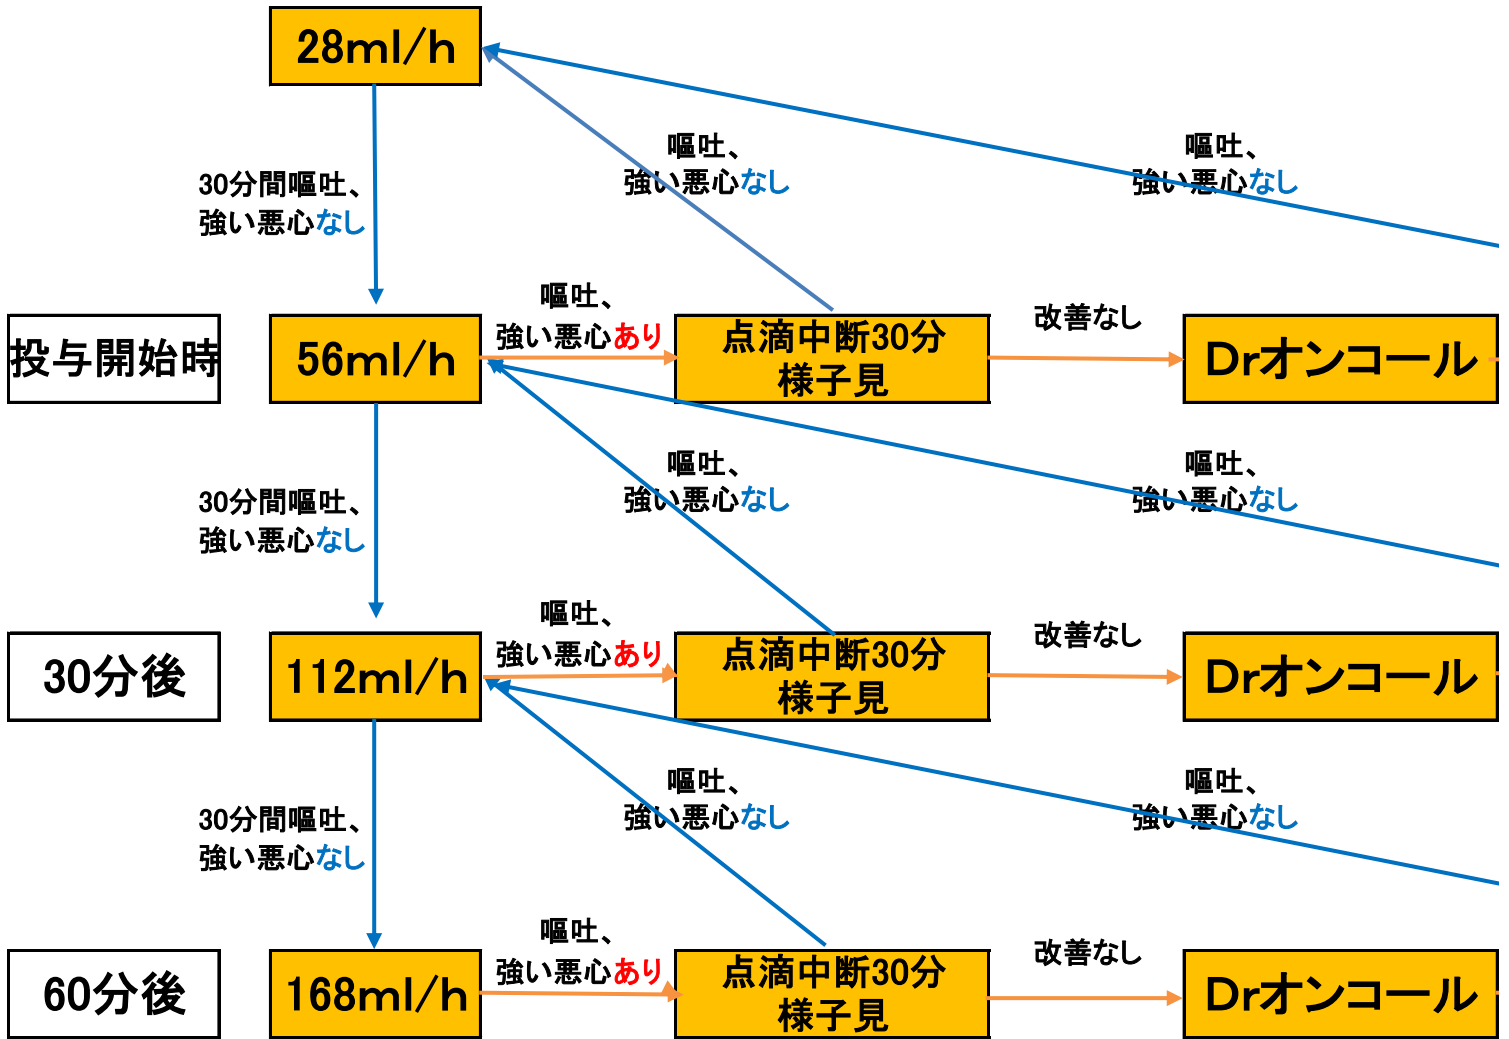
28ml/h

嘔吐、
強い悪心なし

嘔吐、
強い悪心なし

30分間嘔吐、
強い悪心なし

投与開始時

56ml/h

嘔吐、
強い悪心あり

点滴中断30分
様子見

改善なし

Drオンコール

嘔吐、
強い悪心なし

嘔吐、
強い悪心なし

30分間嘔吐、
強い悪心なし

30分後

112ml/h

嘔吐、
強い悪心あり

点滴中断30分
様子見

改善なし

Drオンコール

嘔吐、
強い悪心なし

嘔吐、
強い悪心なし

30分間嘔吐、
強い悪心なし

60分後

168ml/h

嘔吐、
強い悪心あり

点滴中断30分
様子見

改善なし

Drオンコール